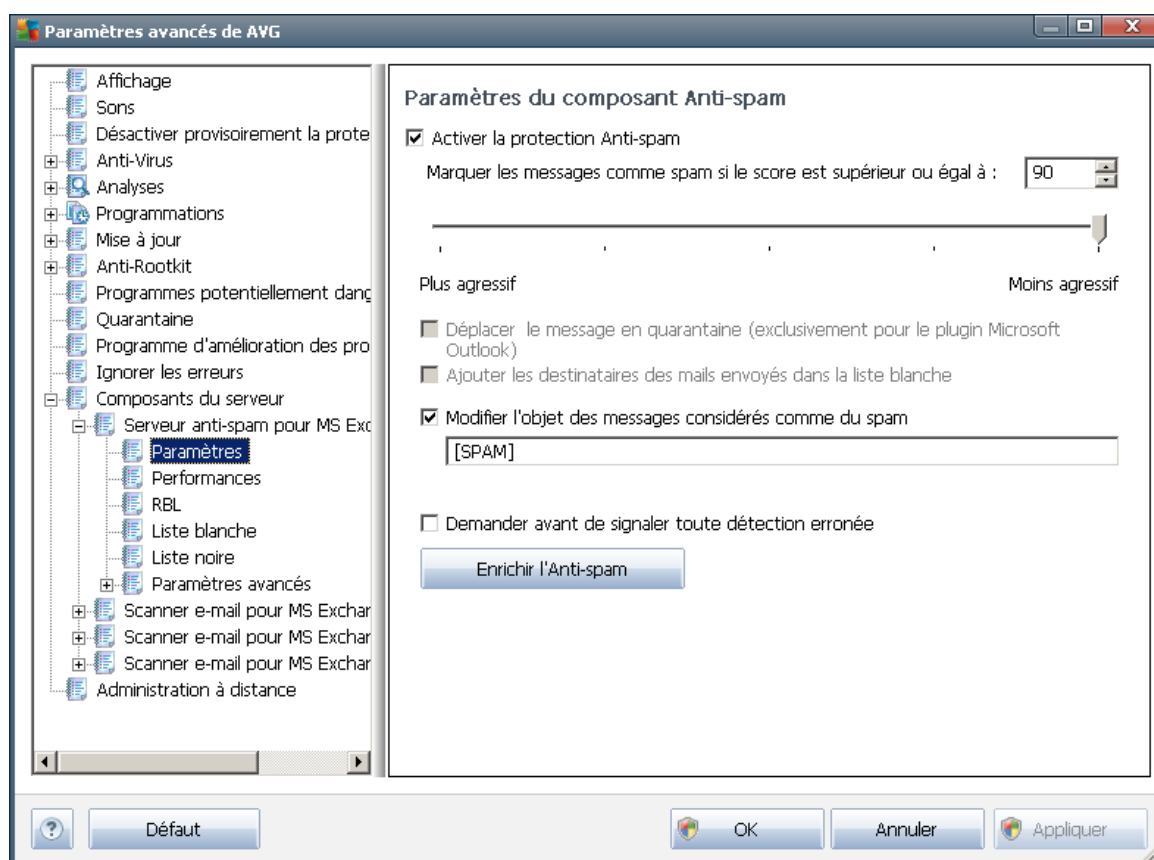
Paramètres avancés de AVG

Affichage
Sons
Désactiver provisoirement la prote
Anti-Virus
Analyses
Programmations
Mise à jour
Anti-Rootkit
Programmes potentiellement dang
Quarantaine
Programme d'amélioration des pro
Ignorer les erreurs
Composants du serveur
Serveur anti-spam pour MS Exc
Paramètres
Performances
RBL
Liste blanche
Liste noire
Paramètres avancés
Scanner e-mail pour MS Exchar
Scanner e-mail pour MS Exchar
Scanner e-mail pour MS Exchar
Administration à distance

Paramètres du composant Anti-spam

☑ Activer la protection Anti-spam

Marquer les messages comme spam si le score est supérieur ou égal à : 90

Plus agressif

Moins agressif

☐ Déplacer le message en quarantaine (exclusivement pour le plugin Microsoft Outlook)

☐ Ajouter les destinataires des mails envoyés dans la liste blanche

☑ Modifier l'objet des messages considérés comme du spam

[SPAM]

☐ Demander avant de signaler toute détection erronée

Enrichir l'Anti-spam

Défaut

OK

Annuler

Appliquer